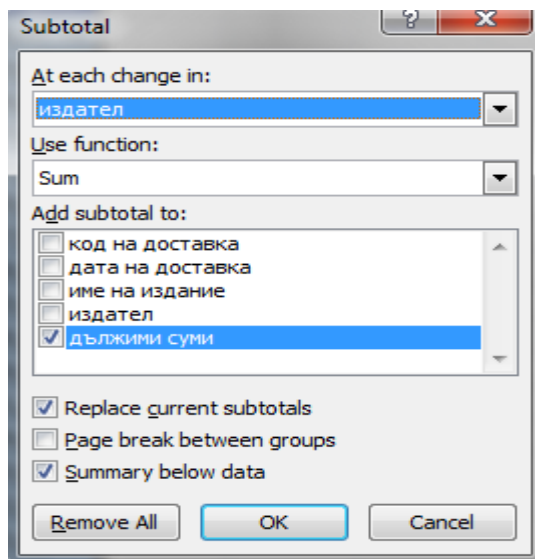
Subtotal

?

X

At each change in:

издател

Use function:

Sum

Add subtotal to:

код на доставка
дата на доставка
име на издание
издател
дължими суми

Replace current subtotals
Page break between groups
Summary below data

Remove All

OK

Cancel